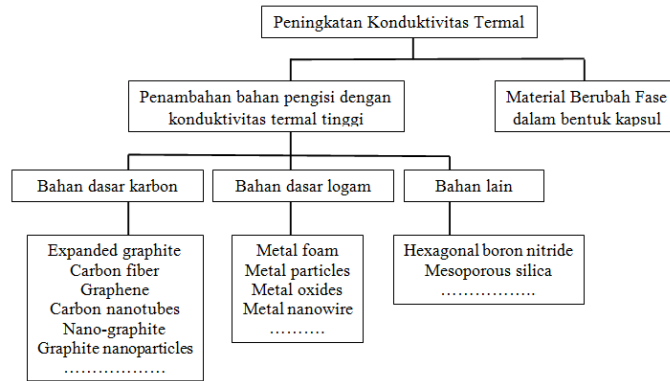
Peningkatan Konduktivitas Termal

Penambahan bahan pengisi dengan konduktivitas termal tinggi

Material Berubah Fase dalam bentuk kapsul

Bahan dasar karbon

Bahan dasar logam

Bahan lain

Expanded graphite
Carbon fiber
Graphene
Carbon nanotubes
Nano-graphite
Graphite nanoparticles
………………

Metal foam
Metal particles
Metal oxides
Metal nanowire
……….

Hexagonal boron nitride
Mesoporous silica
……………..